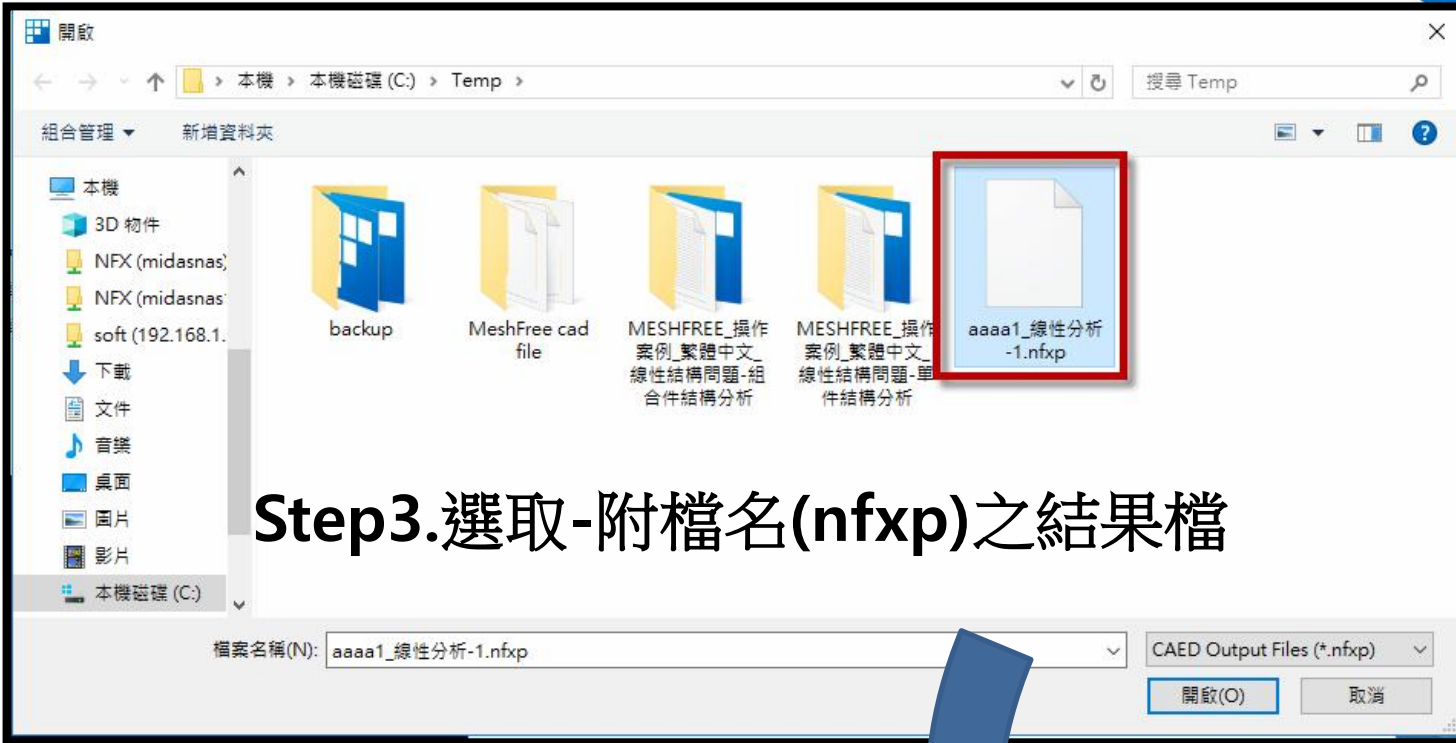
開啟

本機 › 本機磁碟 (C:) › Temp ›

搜尋 Temp

組合管理 ▾ 新增資料夾

本機
3D 物件
NFX (midasnas)
NFX (midasnas
soft (192.168.1.
下載
文件
音樂
桌面
圖片
影片
本機磁碟 (C:)

backup

MeshFree cad file

MESHFREE_操作案例_繁體中文_線性結構問題-組合件結構分析

MESHFREE_操作案例_繁體中文_線性結構問題-單件結構分析

aaaa1_線性分析-1.nfxp

Step3.選取-附檔名(nfxp)之結果檔

檔案名稱(N): aaaa1_線性分析-1.nfxp

CAED Output Files (*.nfxp)

開啟(O)

取消